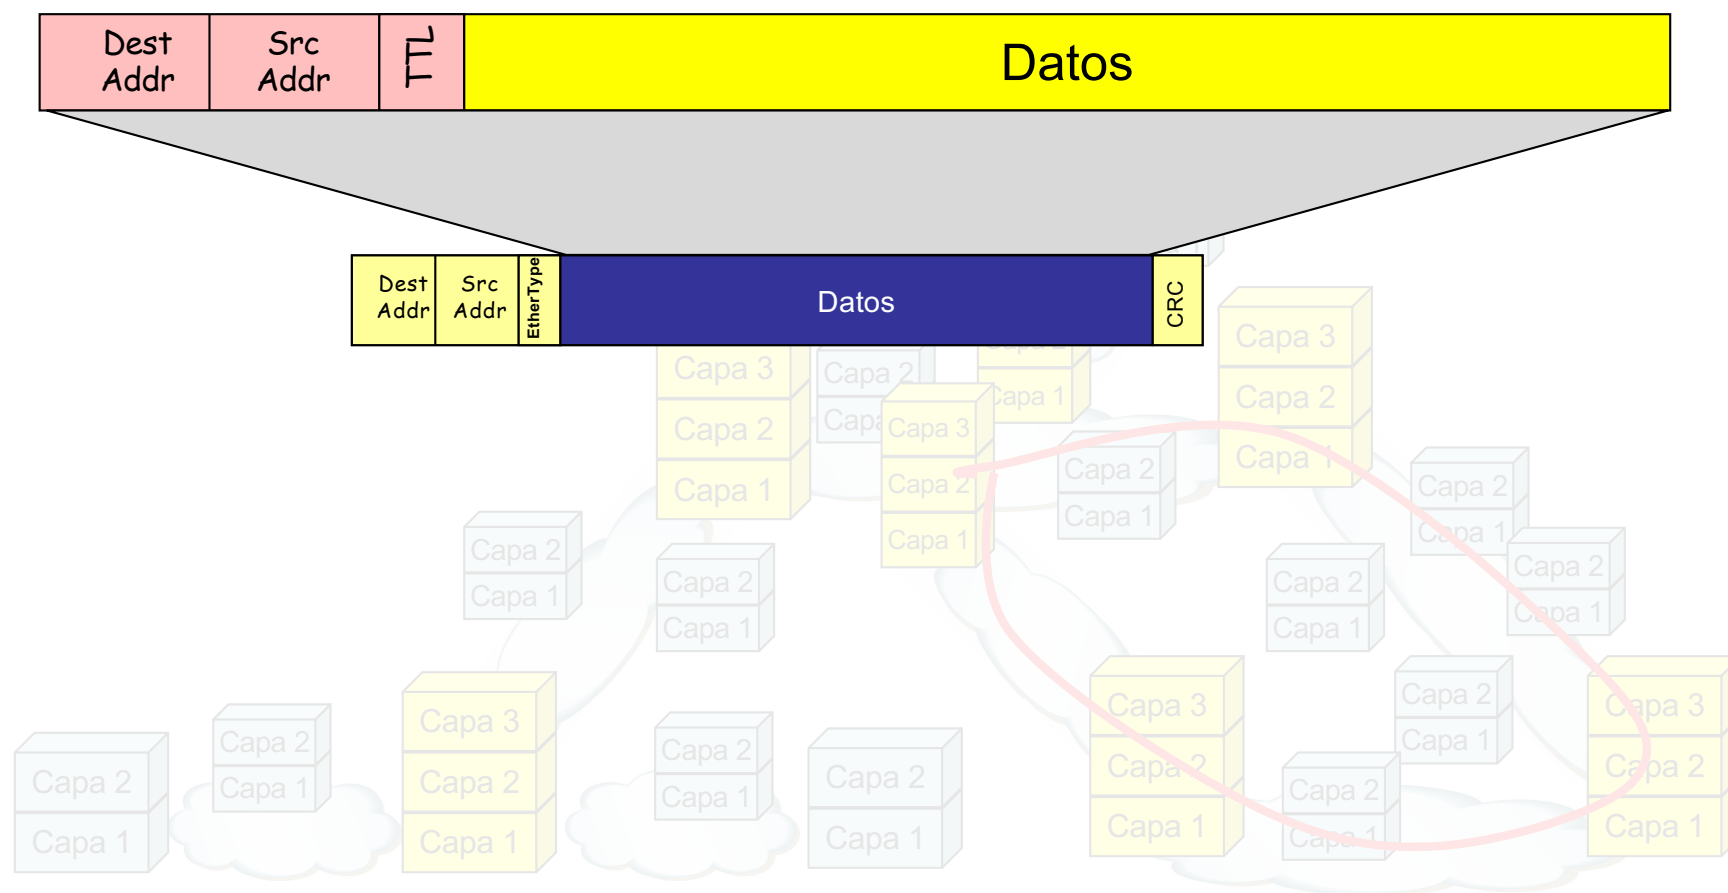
| Dest Addr | Src Addr | TTL | Datos |
|---|---|---|---|

| Dest Addr | Src Addr | EtherType | Datos | CRC |
|---|---|---|---|---|

Capa 3
Capa 2
Capa 1

Capa 2
Capa 1

Capa 3
Capa 2
Capa 1

Capa 2
Capa 1

Capa 3
Capa 2
Capa 1

Capa 2
Capa 1

Capa 2
Capa 1

Capa 2
Capa 1

Capa 2
Capa 1

Capa 2
Capa 1

Capa 2
Capa 1

Capa 2
Capa 1

Capa 3
Capa 2
Capa 1

Capa 2
Capa 1

Capa 2
Capa 1

Capa 2
Capa 1

Capa 3
Capa 2
Capa 1

Capa 2
Capa 1

Capa 2
Capa 1

Capa 3
Capa 2
Capa 1